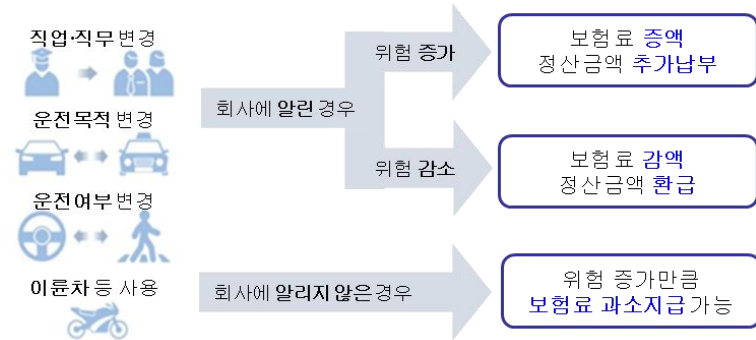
직업·직무 변경

운전목적 변경

운전여부 변경

이륜차 등 사용

회사에 알린 경우

위험 증가

위험 감소

회사에 알리지 않은 경우

보험료 증액
정산금액 추가납부

보험료 감액
정산금액 환급

위험 증가만큼
보험료 과소지급 가능